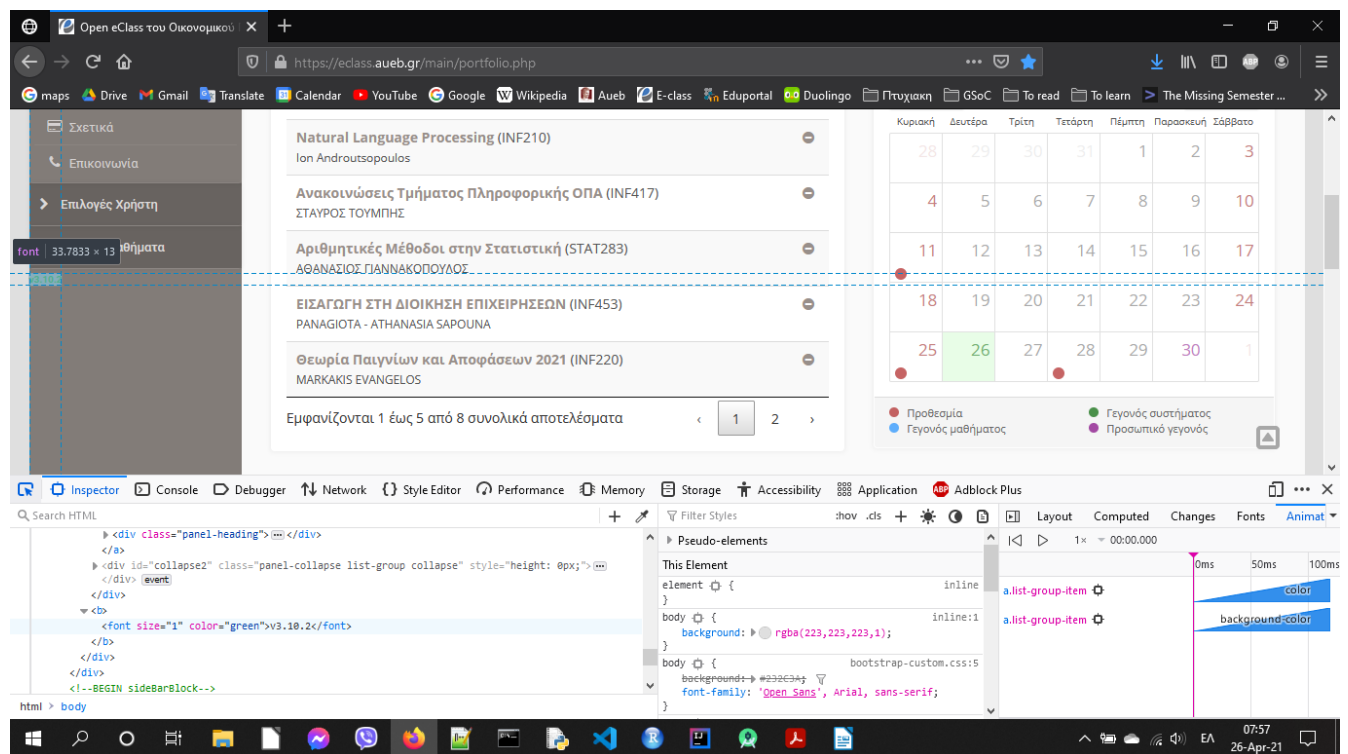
Open eClass του Οικονομικού | ×

https://eclass.aueb.gr/main/portfolio.php

maps Drive Gmail Translate Calendar YouTube Google Wikipedia Aueb E-class Eduportal Duolingo Πτυχιακη GSoC To read To learn The Missing Semester ...

Σχετικά
Επικοινωνία
Επιλογές Χρήστη
font 33.7833 × 13 αθήματα

Natural Language Processing (INF210)
Ion Androutsopoulos

Ανακοινώσεις Τμήματος Πληροφορικής ΟΠΑ (INF417)
ΣΤΑΥΡΟΣ ΤΟΥΜΠΗΣ

Αριθμητικές Μέθοδοι στην Στατιστική (STAT283)
ΑΘΑΝΑΣΙΟΣ ΓΙΑΝΝΑΚΟΠΟΥΛΟΣ

ΕΙΣΑΓΩΓΗ ΣΤΗ ΔΙΟΙΚΗΣΗ ΕΠΙΧΕΙΡΗΣΕΩΝ (INF453)
PANAGIOTA - ATHANASIA SAPOUNA

Θεωρία Παιγνίων και Αποφάσεων 2021 (INF220)
MARKAKIS EVANGELOS

Εμφανίζονται 1 έως 5 από 8 συνολικά αποτελέσματα ‹ 1 2 ›

| Κυριακή | Δευτέρα | Τρίτη | Τετάρτη | Πέμπτη | Παρασκευή | Σάββατο |
|---|---|---|---|---|---|---|
| 28 | 29 | 30 | 31 | 1 | 2 | 3 |
| 4 | 5 | 6 | 7 | 8 | 9 | 10 |
| 11 | 12 | 13 | 14 | 15 | 16 | 17 |
| 18 | 19 | 20 | 21 | 22 | 23 | 24 |
| 25 | 26 | 27 | 28 | 29 | 30 | 1 |

Προθεσμία
Γεγονός μαθήματος
Γεγονός συστήματος
Προσωπικό γεγονός

Inspector Console Debugger Network Style Editor Performance Memory Storage Accessibility Application Adblock Plus

Search HTML
<div class="panel-heading"> ... </div>
</a>
<div id="collapse2" class="panel-collapse list-group collapse" style="height: 0px;"> ...
</div> event
</div>
<b>
<font size="1" color="green">v3.10.2</font>
</b>
</div>
</div>
<!--BEGIN sideBarBlock-->
html > body

Filter Styles :hov .cls
Pseudo-elements
This Element
element { inline
}
body { inline:1
background: rgba(223,223,223,1);
}
body { bootstrap-custom.css:5
background: #232C3A;
font-family: 'Open Sans', Arial, sans-serif;
}

Layout Computed Changes Fonts Animat
1× 00:00.000
0ms 50ms 100ms
a.list-group-item color
a.list-group-item background-color

ΕΛ 07:57 26-Apr-21